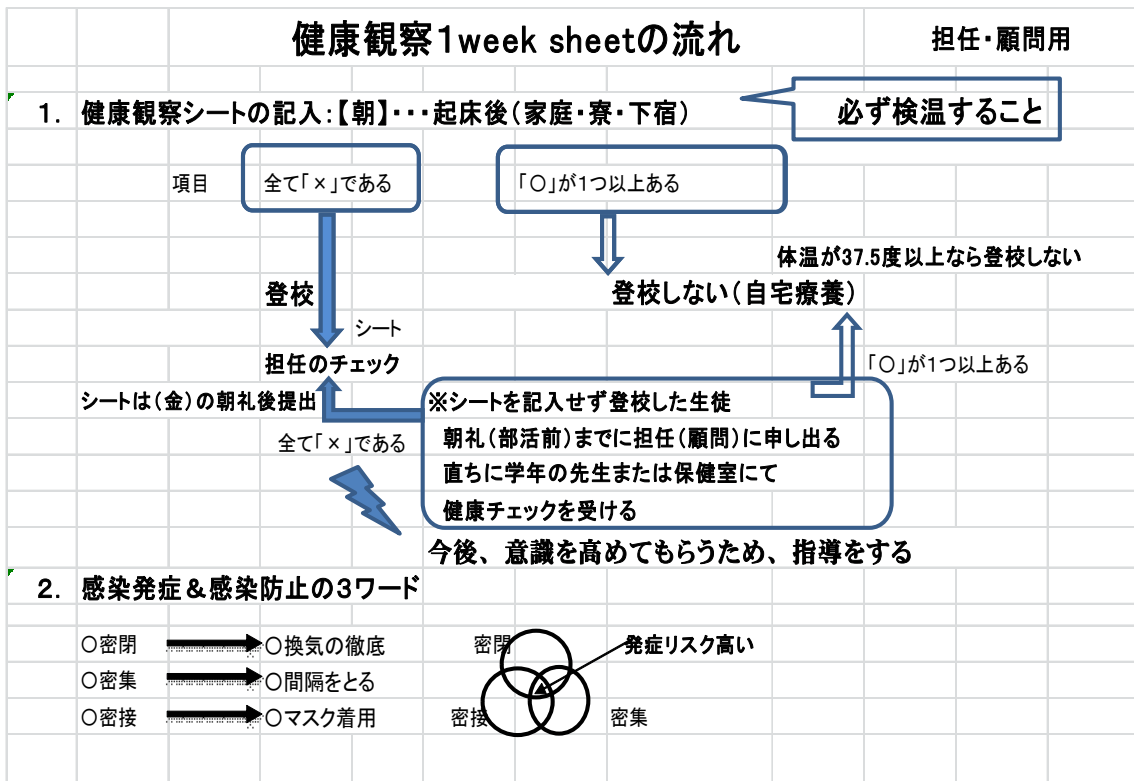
健康観察1week sheetの流れ

担任・顧問用

1. 健康観察シートの記入:【朝】・・・起床後(家庭・寮・下宿)

必ず検温すること

項目

全て「×」である

「〇」が1つ以上ある

体温が37.5度以上なら登校しない

登校

登校しない(自宅療養)

シート

担任のチェック

「〇」が1つ以上ある

シートは(金)の朝礼後提出

※シートを記入せず登校した生徒

全て「×」である

朝礼(部活前)までに担任(顧問)に申し出る

直ちに学年の先生または保健室にて

健康チェックを受ける

今後、意識を高めてもらうため、指導をする

2. 感染発症&感染防止の3ワード

〇密閉 〇換気の徹底

〇密集 〇間隔をとる

〇密接 〇マスク着用

密閉

発症リスク高い

密接

密集